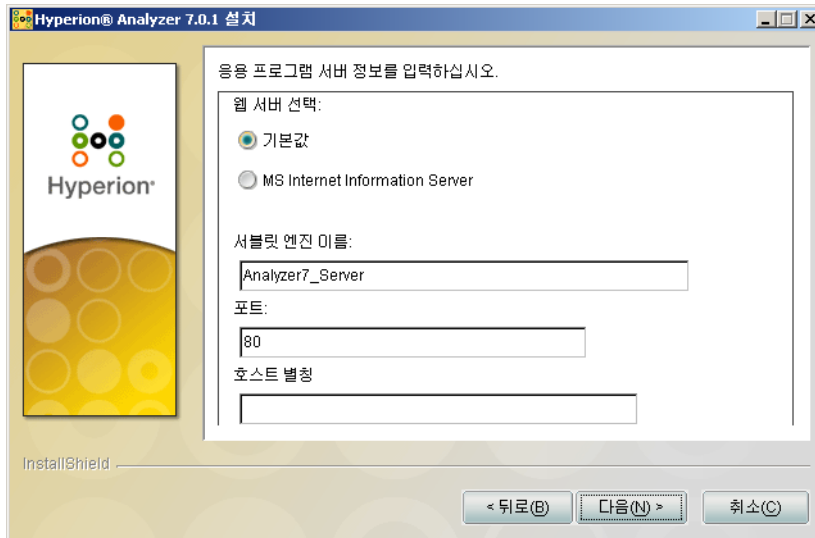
Hyperion® Analyzer 7.0.1 설치

Hyperion

응용 프로그램 서버 정보를 입력하십시오.

웹 서버 선택:

기본값

MS Internet Information Server

서블릿 엔진 이름:

Analyzer7_Server

포트:

80

호스트 별칭

InstallShield

< 뒤로(B)

다음(N) >

취소(C)